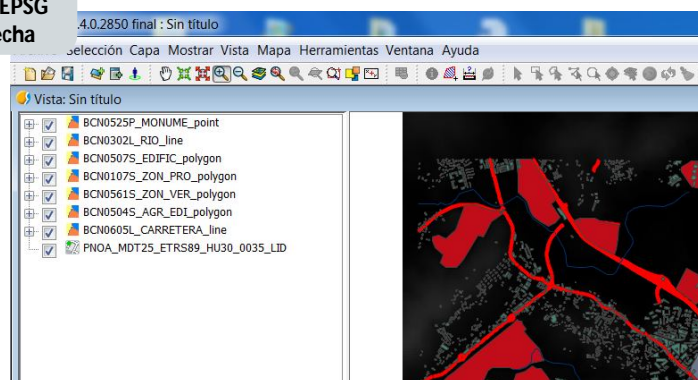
EPSG
echa

.4.0.2850 final : Sin título

Selección Capa Mostrar Vista Mapa Herramientas Ventana Ayuda

Vista: Sin título

BCN0525P_MONUME_point
BCN0302L_RIO_line
BCN0507S_EDIFIC_polygon
BCN0107S_ZON_PRO_polygon
BCN0561S_ZON_VER_polygon
BCN0504S_AGR_EDI_polygon
BCN0605L_CARRETERA_line
PNOA_MDT25_ETRS89_HU30_0035_LID